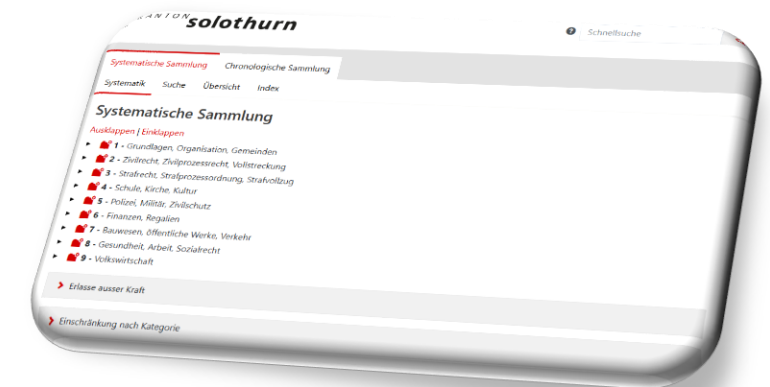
KANTON solothurn

Schnellsuche

Systematische Sammlung | Chronologische Sammlung

Systematik | Suche | Übersicht | Index

Systematische Sammlung

Ausklappen | Einklappen

1 - Grundlagen, Organisation, Gemeinden
2 - Zivilrecht, Zivilprozessrecht, Vollstreckung
3 - Strafrecht, Strafprozessordnung, Strafvollzug
4 - Schule, Kirche, Kultur
5 - Polizei, Militär, Zivilschutz
6 - Finanzen, Regalien
7 - Bauwesen, öffentliche Werke, Verkehr
8 - Gesundheit, Arbeit, Sozialrecht
9 - Volkswirtschaft

Erlasse ausser Kraft

Einschränkung nach Kategorie